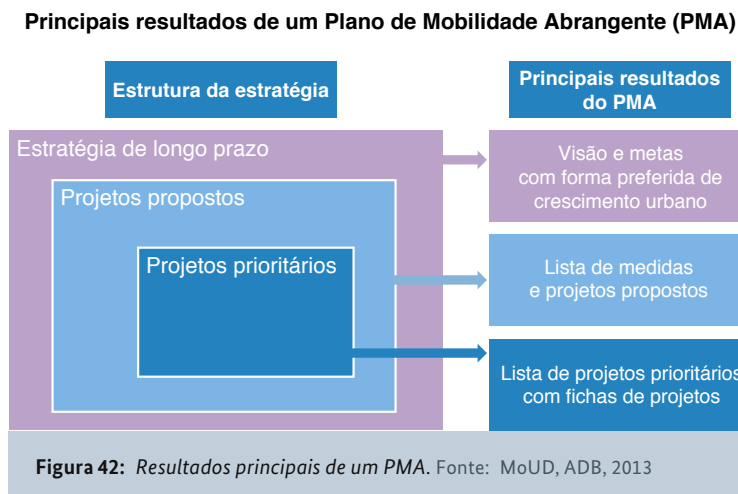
Principais resultados de um Plano de Mobilidade Abrangente (PMA)

Estrutura da estratégia

Principais resultados do PMA

Estratégia de longo prazo

Projetos propostos

Projetos prioritários

Visão e metas com forma preferida de crescimento urbano

Lista de medidas e projetos propostos

Lista de projetos prioritários com fichas de projetos

**Figura 42:** *Resultados principais de um PMA*. Fonte: MoUD, ADB, 2013